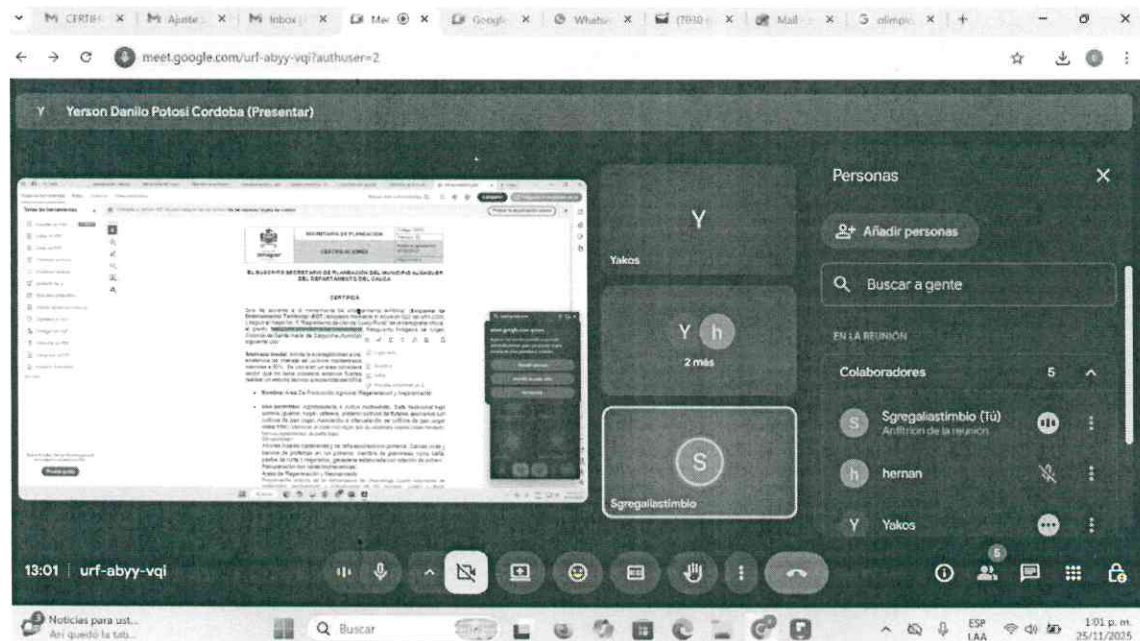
M CERTIFI | M Ajuste | M Inbox | Me | Google | WhatsA | (TB10) | Mail | 5 olimpi

meet.google.com/urf-abyy-vqi?authuser=2

Y Yerson Danilo Potosi Cordoba (Presentar)

SECRETARIA DE PLANEACION

CERTIFICACIONES

EL SUSCRITO SECRETARIO DE PLANEACION DEL MUNICIPIO ALMAGUER DEL DEPARTAMENTO DEL CAUCA

CERTIFICA

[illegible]

Y

Yakos

Y h

2 más

S

Sgregallastimbio

Personas

Añadir personas

Buscar a gente

EN LA REUNIÓN

Colaboradores 5

Sgregallastimbio (Tú)
Anfitrión de la reunión

hernan

Yakos

13:01 | urf-abyy-vqi

5

Noticias para ust...
Así quedó la tab...

Buscar

ESP LAA

1:01 p. m.
25/11/2025